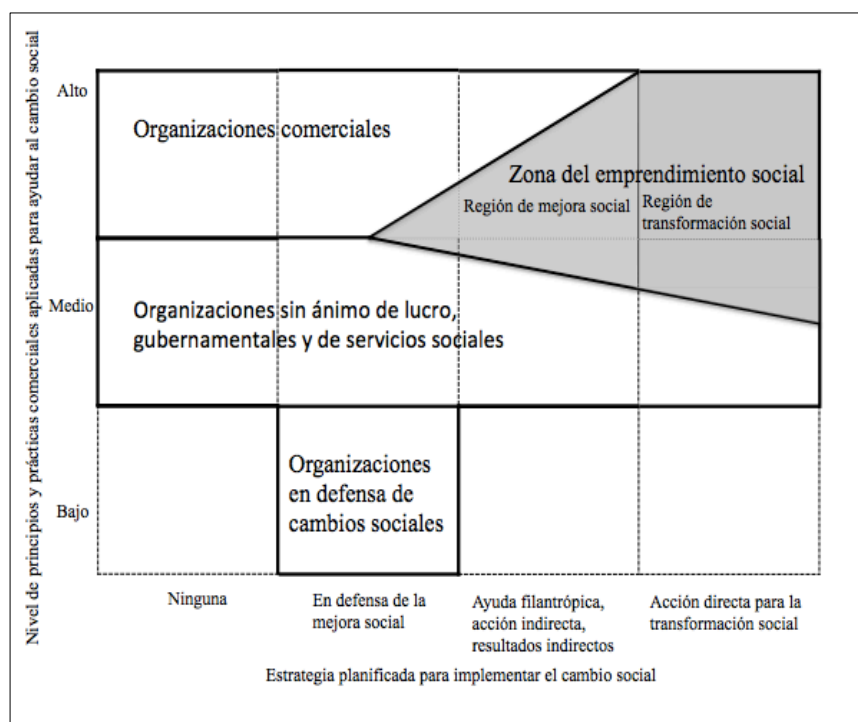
Nivel de principios y prácticas comerciales aplicadas para ayudar al cambio social

Alto

Organizaciones comerciales

Zona del emprendimiento social

Región de mejora social

Región de transformación social

Medio

Organizaciones sin ánimo de lucro, gubernamentales y de servicios sociales

Bajo

Organizaciones en defensa de cambios sociales

Ninguna

En defensa de la mejora social

Ayuda filantrópica, acción indirecta, resultados indirectos

Acción directa para la transformación social

Estrategia planificada para implementar el cambio social